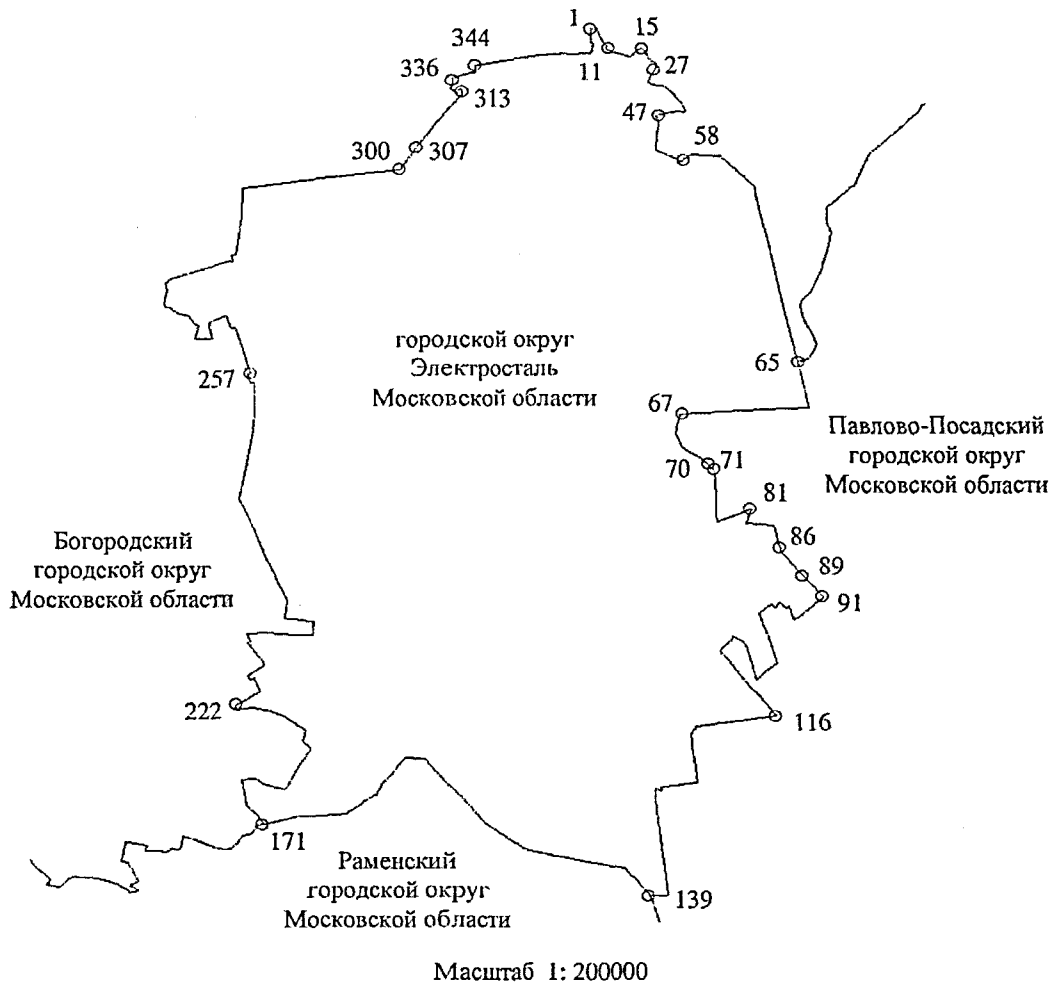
1
15
344
11
27
336
313
47
58
300
307

городской округ
Электросталь
Московской области

65
257
67

Павлово-Посадский
городской округ
Московской области

70
71
81

Богородский
городской округ
Московской области

86
89
91
222
116
171

Раменский
городской округ
Московской области

139

Масштаб 1: 200000